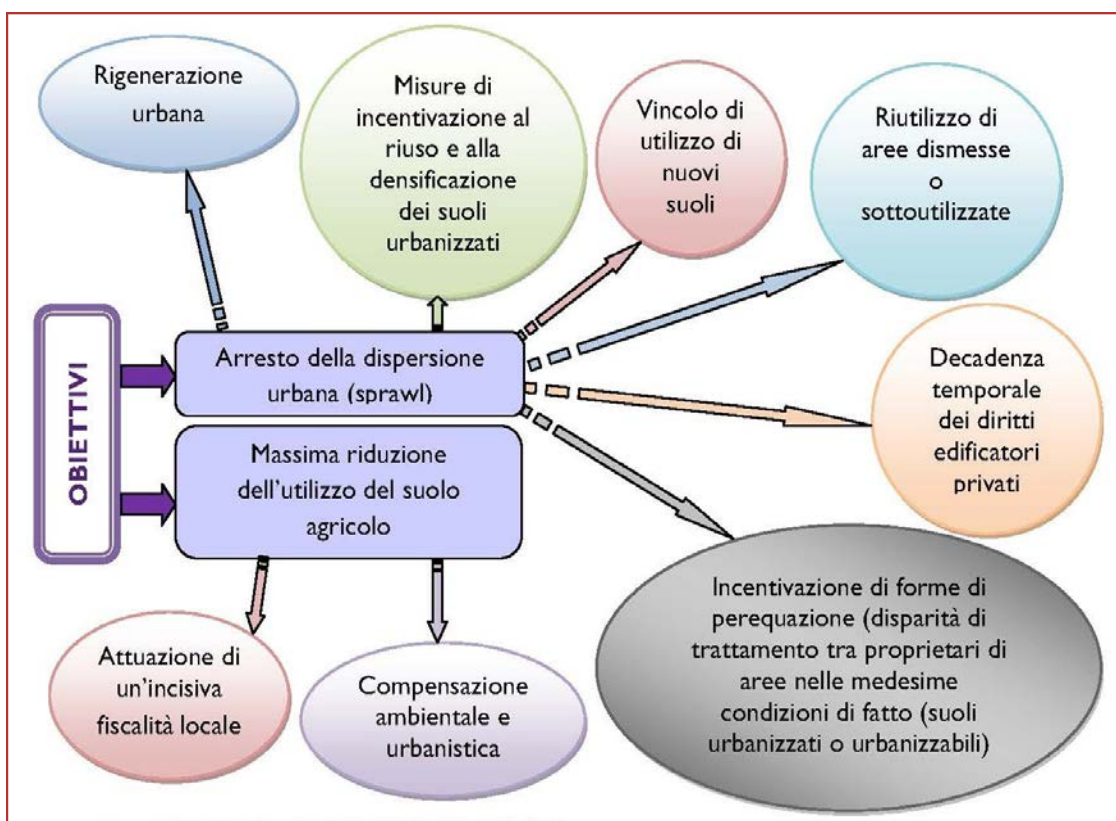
Rigenerazione urbana

Misure di incentivazione al riuso e alla densificazione dei suoli urbanizzati

Vincolo di utilizzo di nuovi suoli

Riutilizzo di aree dismesse o sottoutilizzate

OBIETTIVI

Arresto della dispersione urbana (sprawl)

Massima riduzione dell'utilizzo del suolo agricolo

Decadenza temporale dei diritti edificatori privati

Incentivazione di forme di perequazione (disparità di trattamento tra proprietari di aree nelle medesime condizioni di fatto (suoli urbanizzati o urbanizzabili)

Attuazione di un'incisiva fiscalità locale

Compensazione ambientale e urbanistica